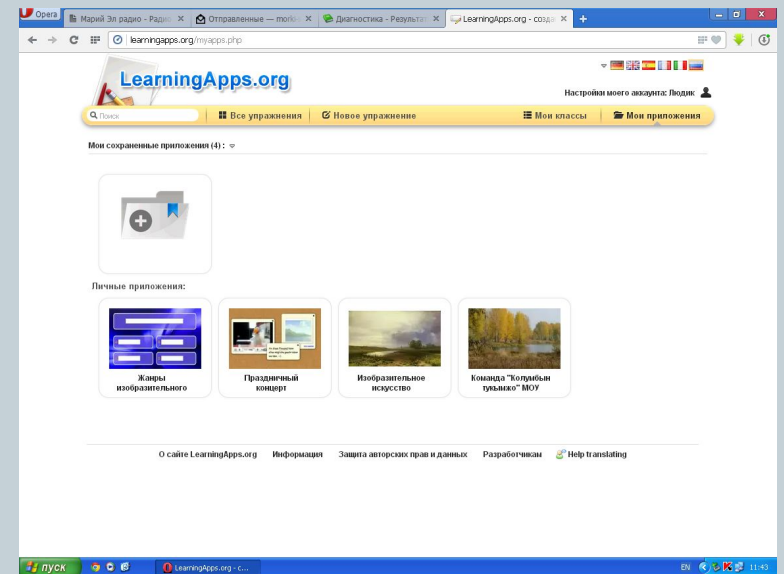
Opera
Марий Эл радио - Радио
Отправленные — morik
Диагностика - Результат
LearningApps.org - созда
learningapps.org/myapps.php

LearningApps.org

Настройки моего аккаунта: Людик

Поиск
Все упражнения
Новое упражнение
Мои классы
Мои приложения

Мои сохраненные приложения (4) :

Личные приложения:

Жанры изобразительного

Праздничный концерт

Изобразительное искусство

Команда "Колумбын тукымжо" МОУ

О сайте LearningApps.org
Информация
Защита авторских прав и данных
Разработчикам
Help translating

пуск
LearningApps.org - с...
EN
11:43